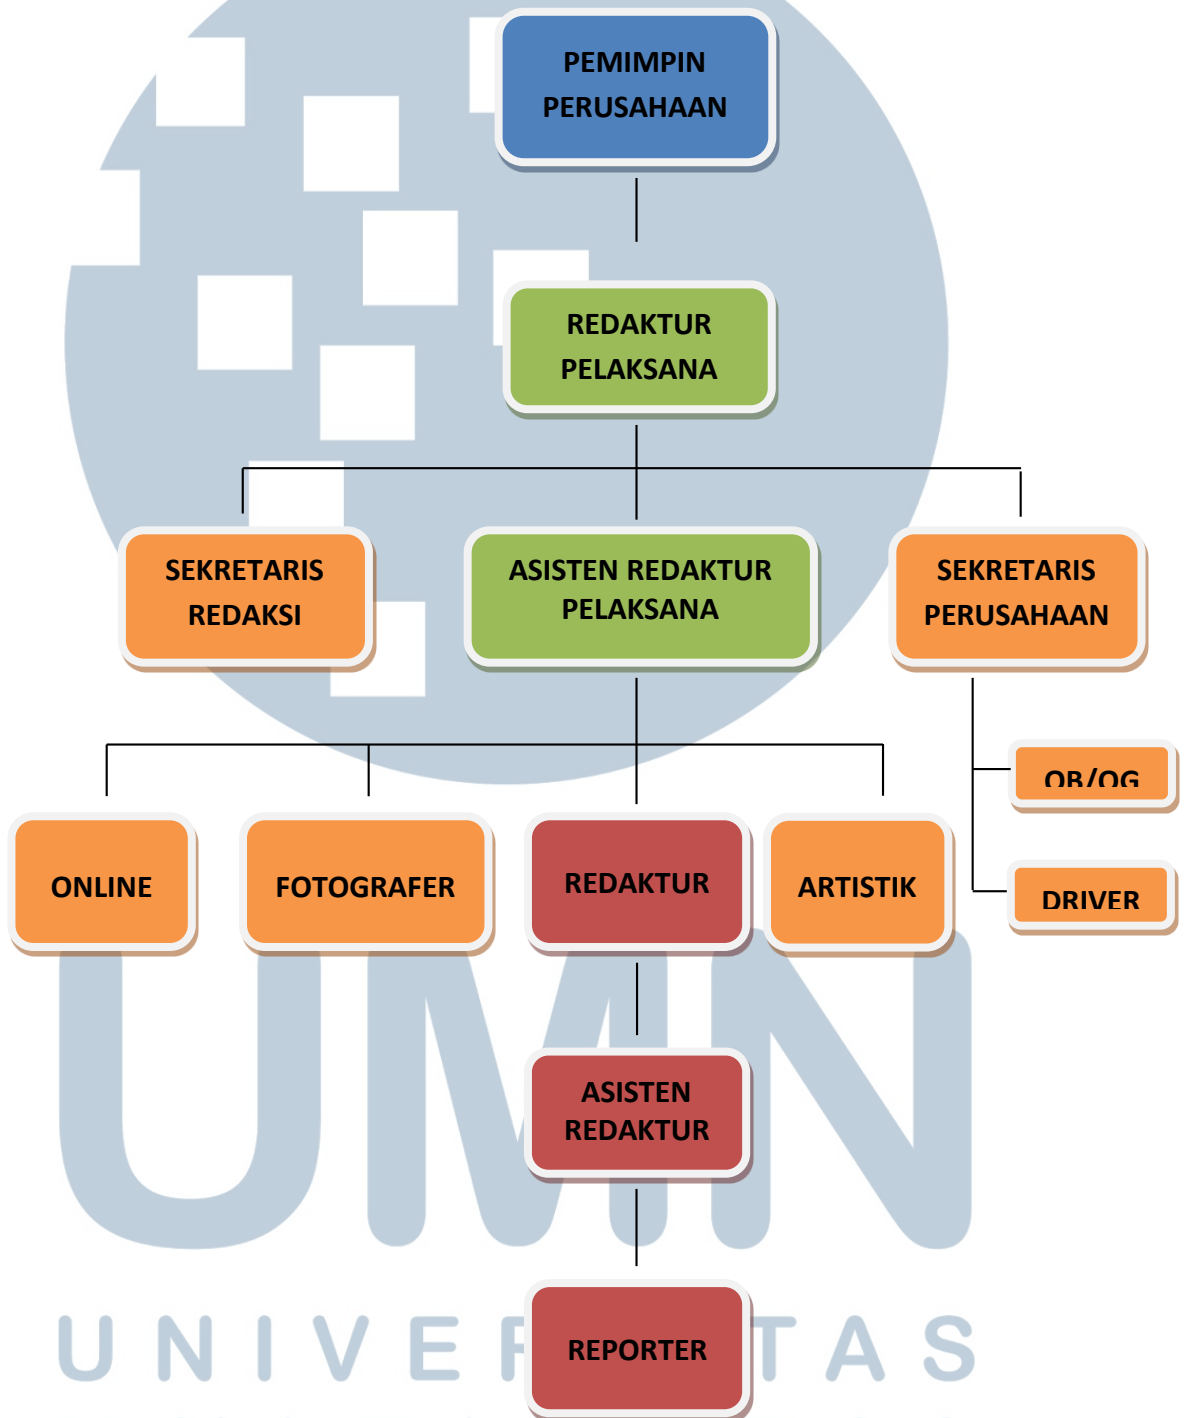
PEMIMPIN PERUSAHAAN

REDAKTUR PELAKSANA

SEKRETARIS REDAKSI

ASISTEN REDAKTUR PELAKSANA

SEKRETARIS PERUSAHAAN

OB/OG

DRIVER

ONLINE

FOTOGRAFER

REDAKTUR

ARTISTIK

ASISTEN REDAKTUR

REPORTER

UMN
UNIVER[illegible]TAS